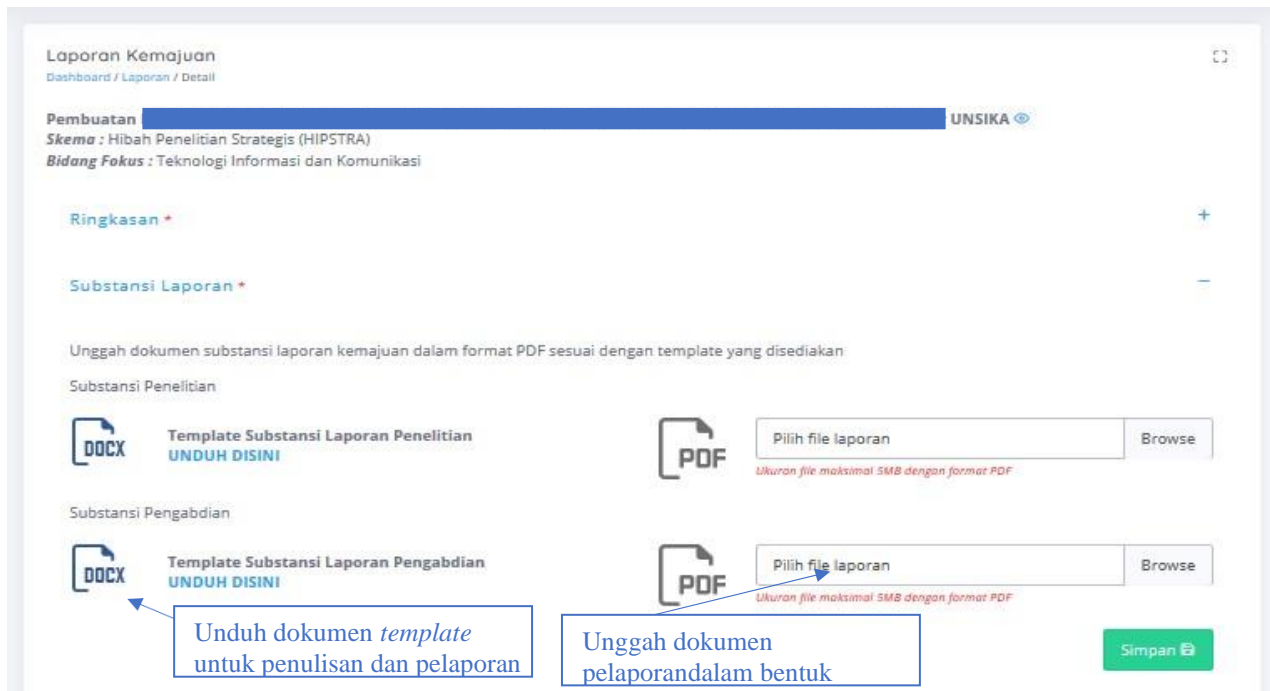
Laporan Kemajuan
Dashboard / Laporan / Detail

Pembuatan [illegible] UNSIKA
Skema : Hibah Penelitian Strategis (HIPSTRA)
Bidang Fokus : Teknologi Informasi dan Komunikasi

Ringkasan *

+

Substansi Laporan *

−

Unggah dokumen substansi laporan kemajuan dalam format PDF sesuai dengan template yang disediakan

Substansi Penelitian

DOCX

Template Substansi Laporan Penelitian
UNDUH DISINI

PDF

Pilih file laporan

Browse

Ukuran file maksimal 5MB dengan format PDF

Substansi Pengabdian

DOCX

Template Substansi Laporan Pengabdian
UNDUH DISINI

PDF

Pilih file laporan

Browse

Ukuran file maksimal 5MB dengan format PDF

Unduh dokumen *template* untuk penulisan dan pelaporan

Unggah dokumen pelaporandalam bentuk

Simpan